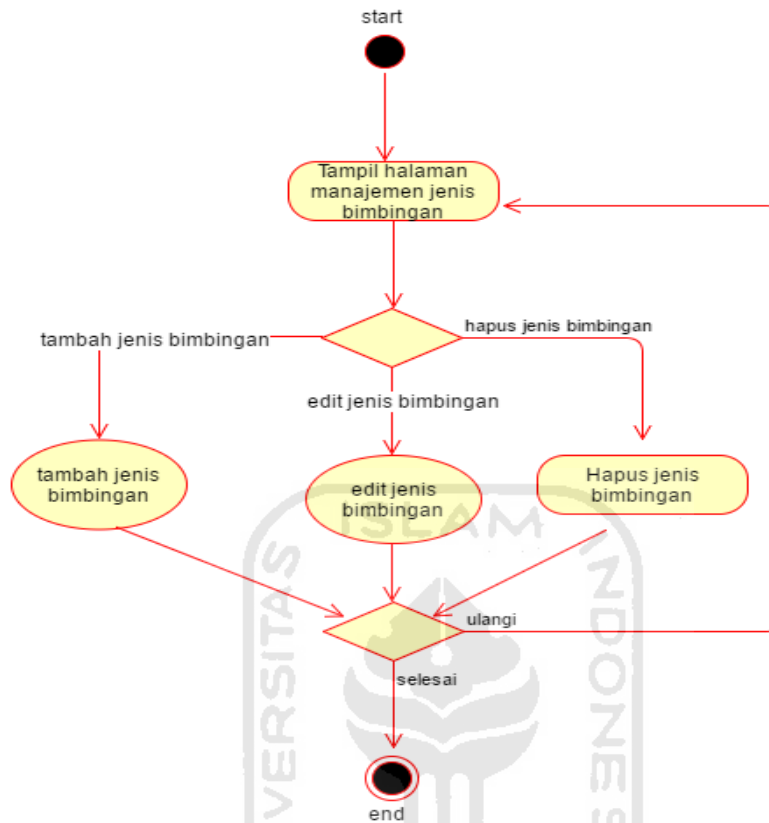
start

Tampil halaman manajemen jenis bimbingan

tambah jenis bimbingan

hapus jenis bimbingan

edit jenis bimbingan

tambah jenis bimbingan

edit jenis bimbingan

Hapus jenis bimbingan

ulangi

selesai

end

ISLAM
VERSITAS
INDONESIA